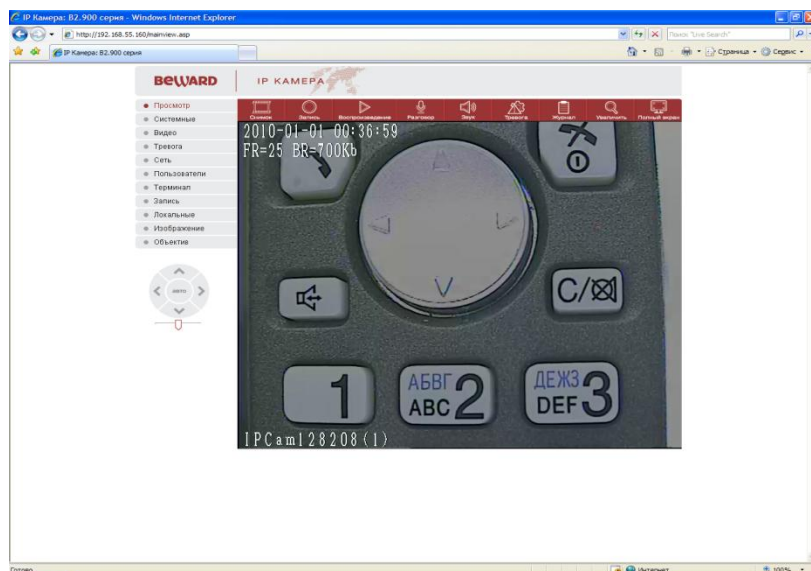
IP Камера: B2.900 серия - Windows Internet Explorer
http://192.168.55.160/mainview.asp
Поиск "Live Search"
IP Камера: B2.900 серия
Страница • Сервис •

BEWARD
IP KAMEPA

Просмотр
Системные
Видео
Тревога
Сеть
Пользователи
Терминал
Запись
Локальные
Изображение
Объектив

авто

Снимок
Запись
Воспроизведение
Разговор
Звук
Тревога
Журнал
Увеличить
Полный экран

2010-01-01 00:36:59
FR=25 BR=700Kb

C/⊠
1
АБВГ ABC 2
ДЕЖЗ DEF 3
IPCam128208(1)

Готово
Интернет
100%